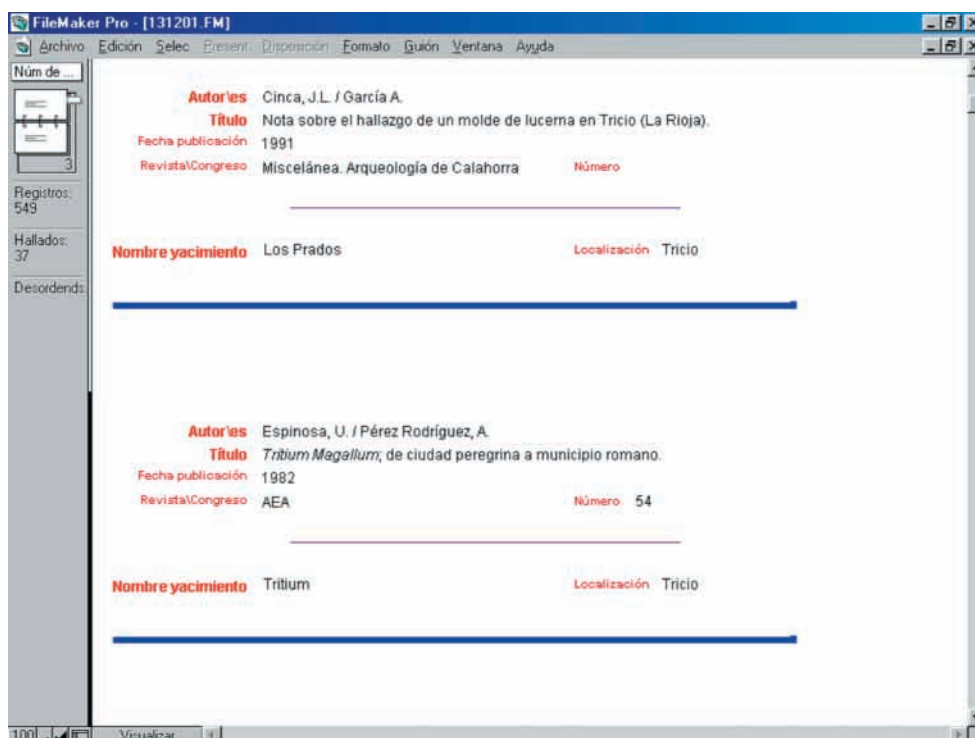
FileMaker Pro - [131201.FM]

Archivo Edición Selec Present. Disposición Formato Guión Ventana Ayuda

Núm de ...

3

Registros: 549

Hallados: 37

Desordends

Autor\es Cinca, J.L. / García A.
Título Nota sobre el hallazgo de un molde de lucerna en Tricio (La Rioja).
Fecha publicación 1991
Revista\Congreso Miscelánea. Arqueología de Calahorra Número

Nombre yacimiento Los Prados Localización Tricio

Autor\es Espinosa, U. / Pérez Rodríguez, A.
Título *Tritium Magallum*; de ciudad peregrina a municipio romano.
Fecha publicación 1982
Revista\Congreso AEA Número 54

Nombre yacimiento Tritium Localización Tricio

100 Visualizar